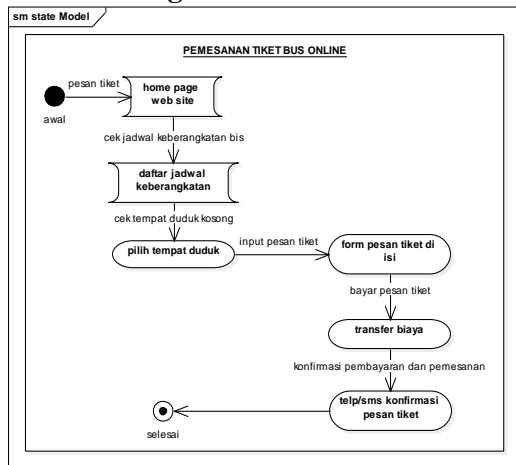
sm state Model

PEMESANAN TIKET BUS ONLINE

pesan tiket

home page web site

awal

cek jadwal keberangkatan bis

daftar jadwal keberangkatan

cek tempat duduk kosong

pilih tempat duduk

input pesan tiket

form pesan tiket di isi

bayar pesan tiket

transfer biaya

konfirmasi pembayaran dan pemesanan

telp/sms konfirmasi pesan tiket

selesai